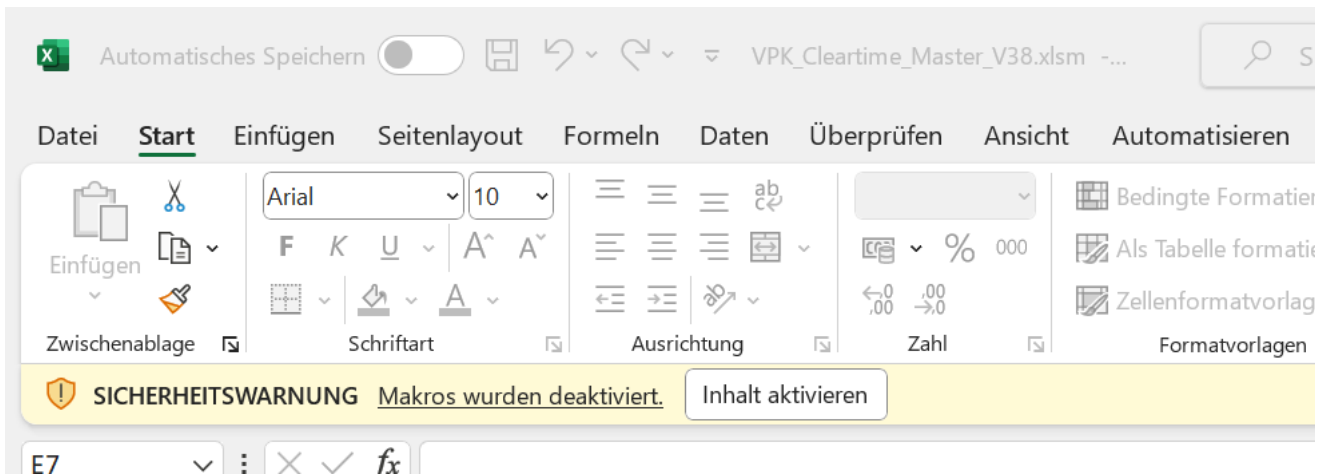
Automatisches Speichern VPK_Cleartime_Master_V38.xlsm -...

Datei Start Einfügen Seitenlayout Formeln Daten Überprüfen Ansicht Automatisieren

Einfügen
Zwischenablage

Arial 10
F K U
Schriftart

Ausrichtung

% 000
,00 ,00
Zahl

Bedingte Formatier
Als Tabelle formati
Zellenformatvorlag
Formatvorlagen

SICHERHEITSWARNUNG Makros wurden deaktiviert. Inhalt aktivieren

E7 fx